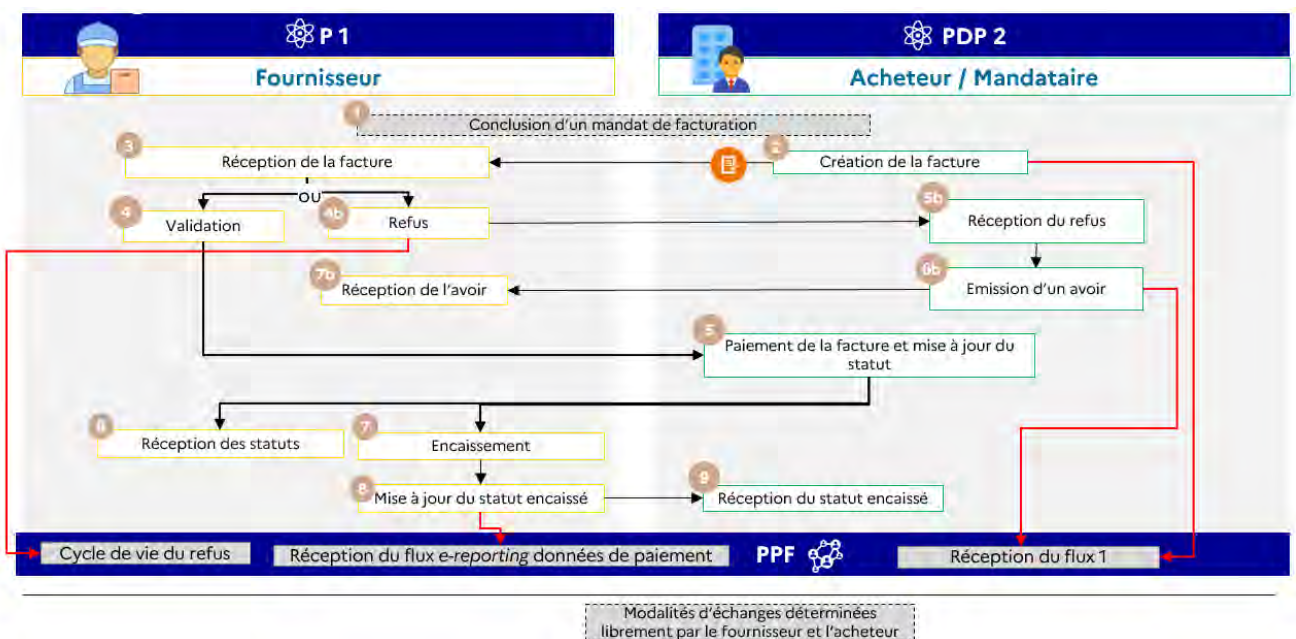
P 1

Fournisseur

PDP 2

Acheteur / Mandataire

1 Conclusion d'un mandat de facturation

3 Réception de la facture

2 Création de la facture

OU

4 Validation

4b Refus

5b Réception du refus

7b Réception de l'avoir

6b Emission d'un avoir

5 Paiement de la facture et mise à jour du statut

6 Réception des statuts

7 Encaissement

8 Mise à jour du statut encaissé

9 Réception du statut encaissé

Cycle de vie du refus

Réception du flux e-reporting données de paiement

PPF

Réception du flux 1

Modalités d'échanges déterminées librement par le fournisseur et l'acheteur